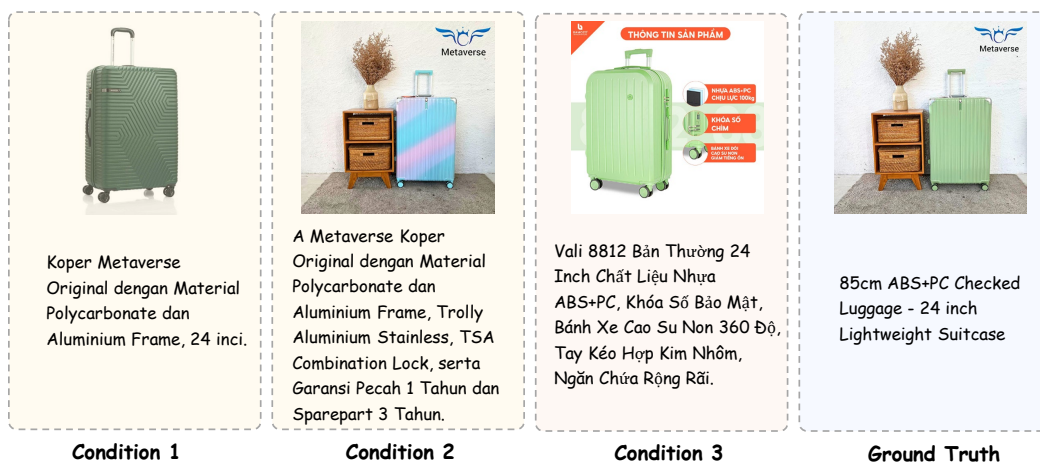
Koper Metaverse Original dengan Material Polycarbonate dan Aluminium Frame, 24 inci.

Condition 1

Metaverse

A Metaverse Koper Original dengan Material Polycarbonate dan Aluminium Frame, Trolly Aluminium Stainless, TSA Combination Lock, serta Garansi Pecah 1 Tahun dan Sparepart 3 Tahun.

Condition 2

THÔNG TIN SẢN PHẨM

NHỰA ABS+PC CHỊU LỰC 100kg

KHÓA SỐ CHÌM

BÁNH XE ĐÔI CAO SU NON GIẢM TIẾNG ỒN

Vali 8812 Bản Thường 24 Inch Chất Liệu Nhựa ABS+PC, Khóa Số Bảo Mật, Bánh Xe Cao Su Non 360 Độ, Tay Kéo Hợp Kim Nhôm, Ngăn Chứa Rộng Rãi.

Condition 3

Metaverse

85cm ABS+PC Checked Luggage - 24 inch Lightweight Suitcase

Ground Truth